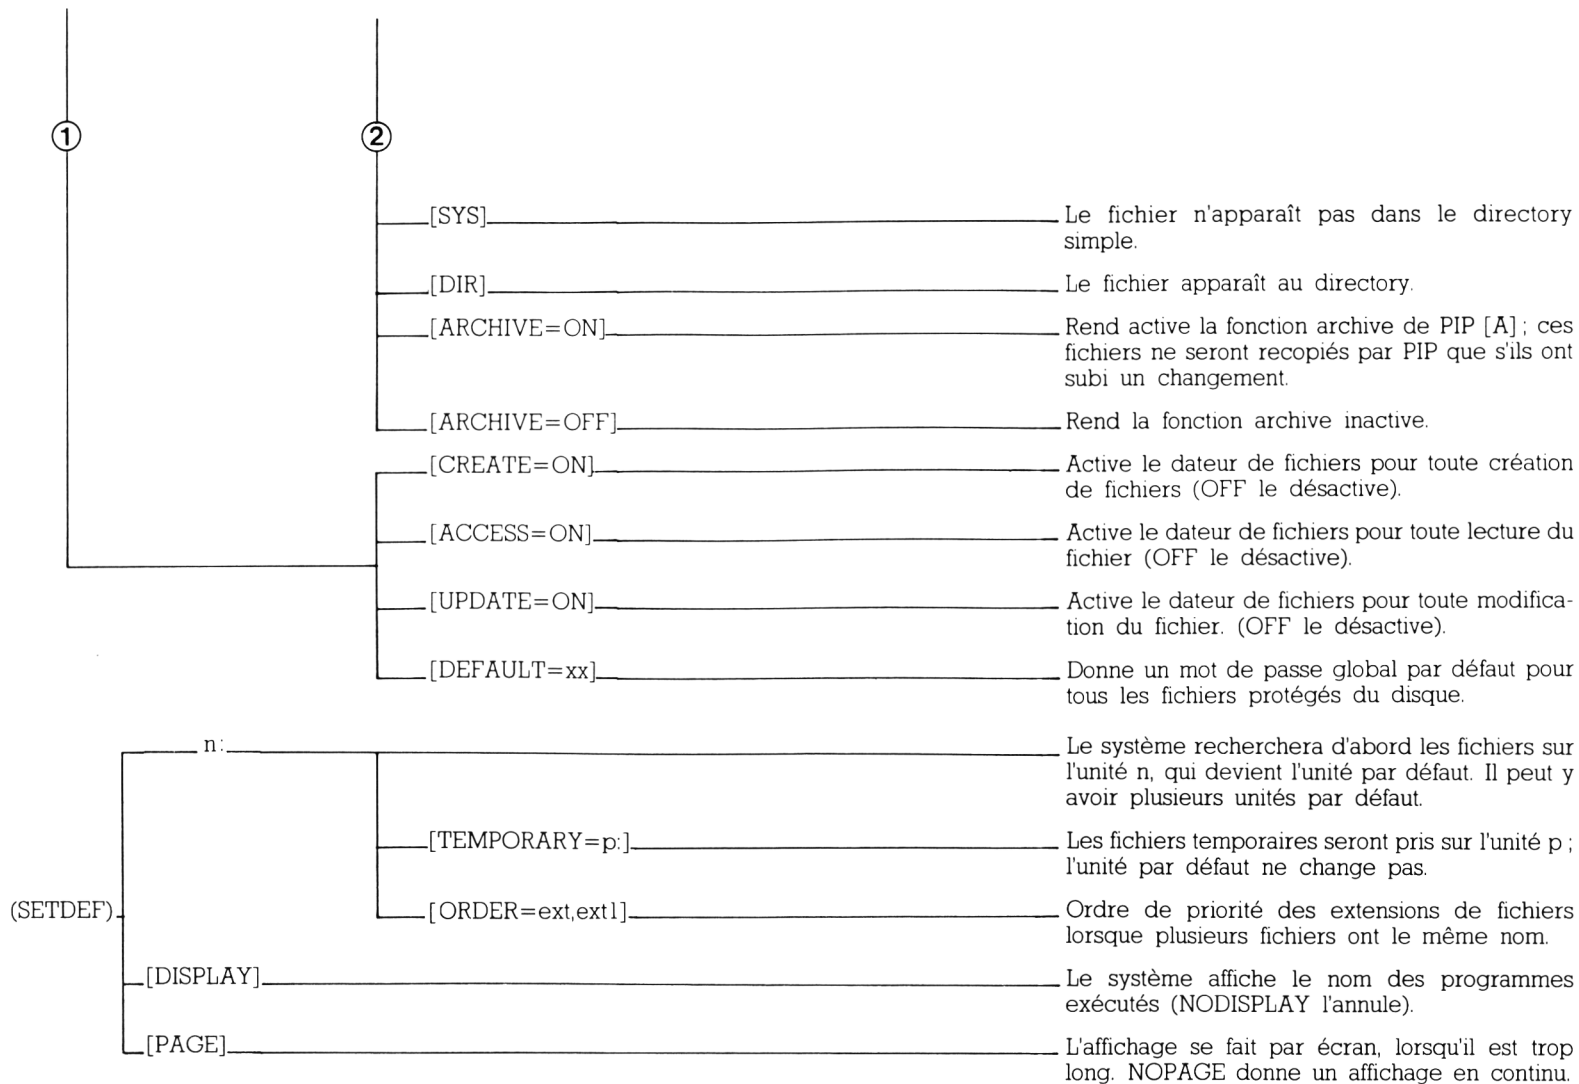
①

②

[SYS] Le fichier n'apparaît pas dans le directory simple.

[DIR] Le fichier apparaît au directory.

[ARCHIVE=ON] Rend active la fonction archive de PIP [A] ; ces fichiers ne seront recopiés par PIP que s'ils ont subi un changement.

[ARCHIVE=OFF] Rend la fonction archive inactive.

[CREATE=ON] Active le dateur de fichiers pour toute création de fichiers (OFF le désactive).

[ACCESS=ON] Active le dateur de fichiers pour toute lecture du fichier (OFF le désactive).

[UPDATE=ON] Active le dateur de fichiers pour toute modification du fichier. (OFF le désactive).

[DEFAULT=xx] Donne un mot de passe global par défaut pour tous les fichiers protégés du disque.

n: Le système recherchera d'abord les fichiers sur l'unité n, qui devient l'unité par défaut. Il peut y avoir plusieurs unités par défaut.

[TEMPORARY=p:] Les fichiers temporaires seront pris sur l'unité p ; l'unité par défaut ne change pas.

(SETDEF)

[ORDER=ext,ext1] Ordre de priorité des extensions de fichiers lorsque plusieurs fichiers ont le même nom.

[DISPLAY] Le système affiche le nom des programmes exécutés (NODISPLAY l'annule).

[PAGE] L'affichage se fait par écran, lorsqu'il est trop long. NOPAGE donne un affichage en continu.